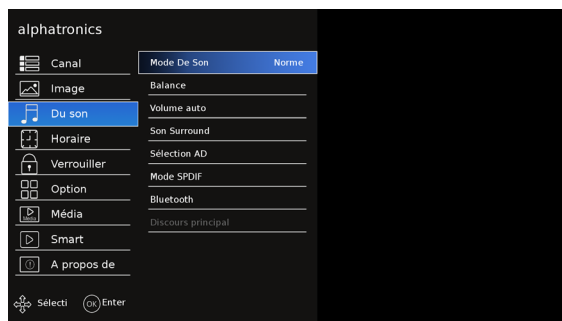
alphatronics

Canal
Image
Du son
Horaire
Verrouiller
Option
Média
Smart
A propos de

Mode De Son Norme
Balance
Volume auto
Son Surround
Sélection AD
Mode SPDIF
Bluetooth
Discours principal

Sélecti OK Enter